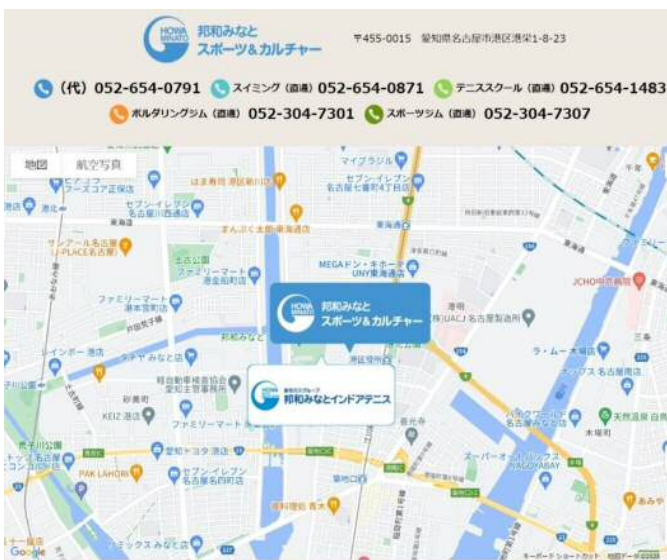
HOWA MINATO 邦和みなと スポーツ&カルチャー

〒455-0015 愛知県名古屋市港区港栄1-8-23

(代) 052-654-0791 スイミング (直通) 052-654-0871 テニススクール (直通) 052-654-1483

ボルダリングジム (直通) 052-304-7301 スポーツジム (直通) 052-304-7307

地図 航空写真

マイプラジル

セブン-イレブン 名古屋七番町4丁目店

はま寿司 港区新川店

セブン-イレブン 名古屋川西通店

東海通

まんぷく土風 東海通店

サンアール名古屋港 (L-PLACE名古屋)

ファミリーマート 港金船町店

MEGAドン・キホーテ UNY東海通店

ファミリーマート 港東海通店

邦和みなと スポーツ&カルチャー

港明

JCHO中京病院

UACJ 名古屋製造所

インポー港店

スギヤマ みなと店

港区役所

ラ・ムー 木場店

邦和みなとインドアテニス

KEIZ 港店

砂美町

ファミリーマート

名古屋港店

愛知トヨタ 港店

セブン-イレブン 名古屋名四町店

PAK LAHORE

スーパーオートバックス NAGOYABAY

天然温泉 竜泉寺の湯

木場町

Google

キーボードショートカット 地図データ ©2023